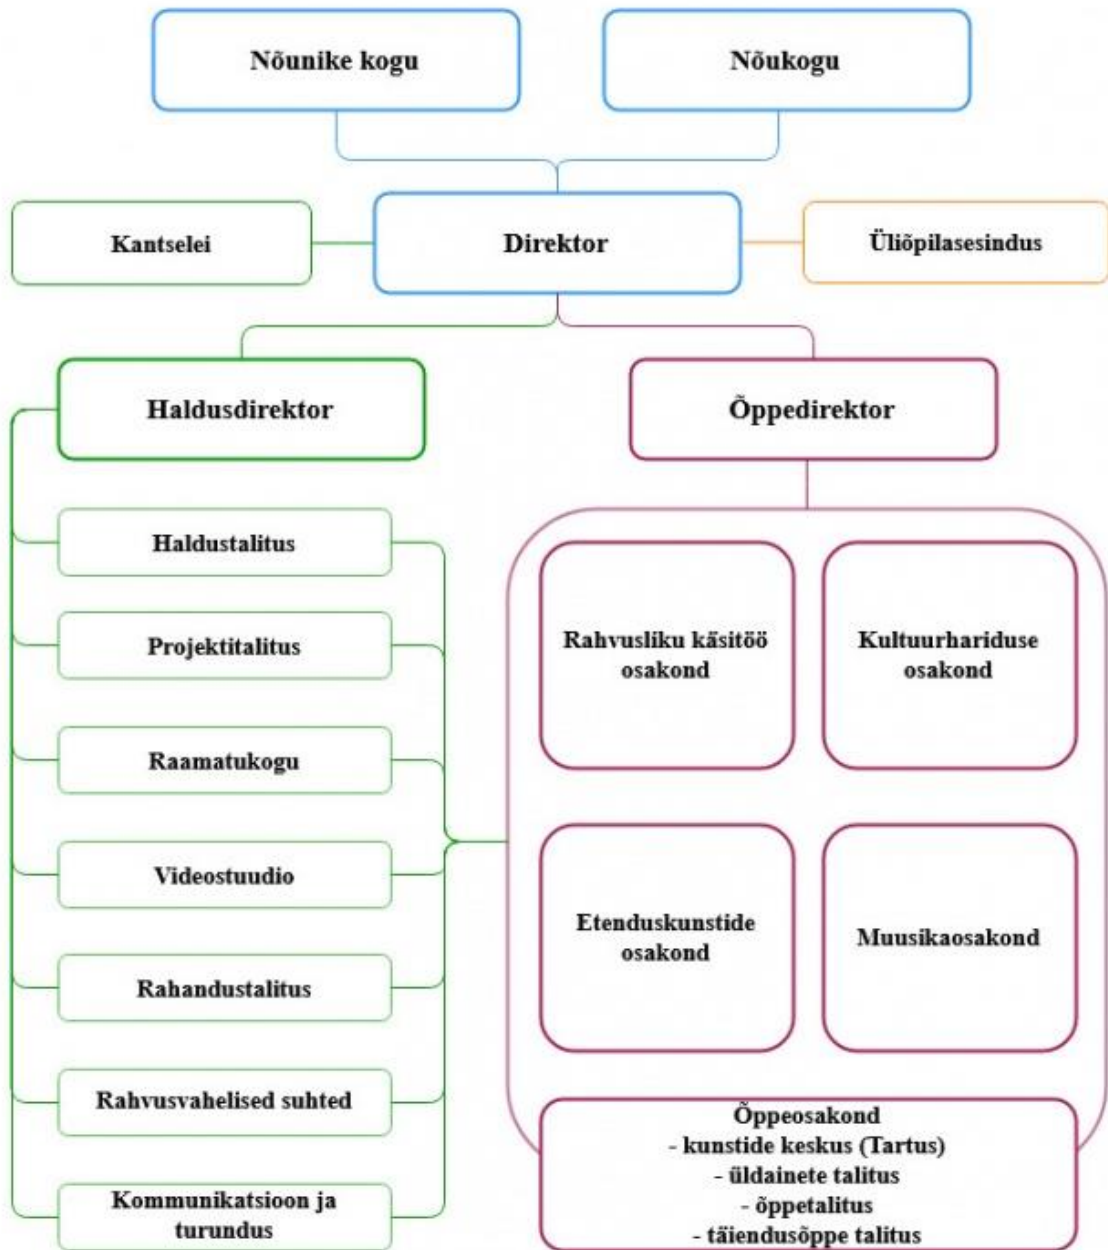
Nõunike kogu

Nõukogu

Kantselei

Direktor

Üliõpilasesindus

Haldusdirektor

Õppedirektor

Haldustalitus

Projektitalitus

Raamatukogu

Videostuudio

Rahandustalitus

Rahvusvahelised suhted

Kommunikatsioon ja turundus

Rahvusliku käsitöö osakond

Kultuurhariduse osakond

Etenduskunstide osakond

Muusikaosakond

Õppeosakond
- kunstide keskus (Tartus)
- üldainete talitus
- õppetalitus
- täiendusõppe talitus